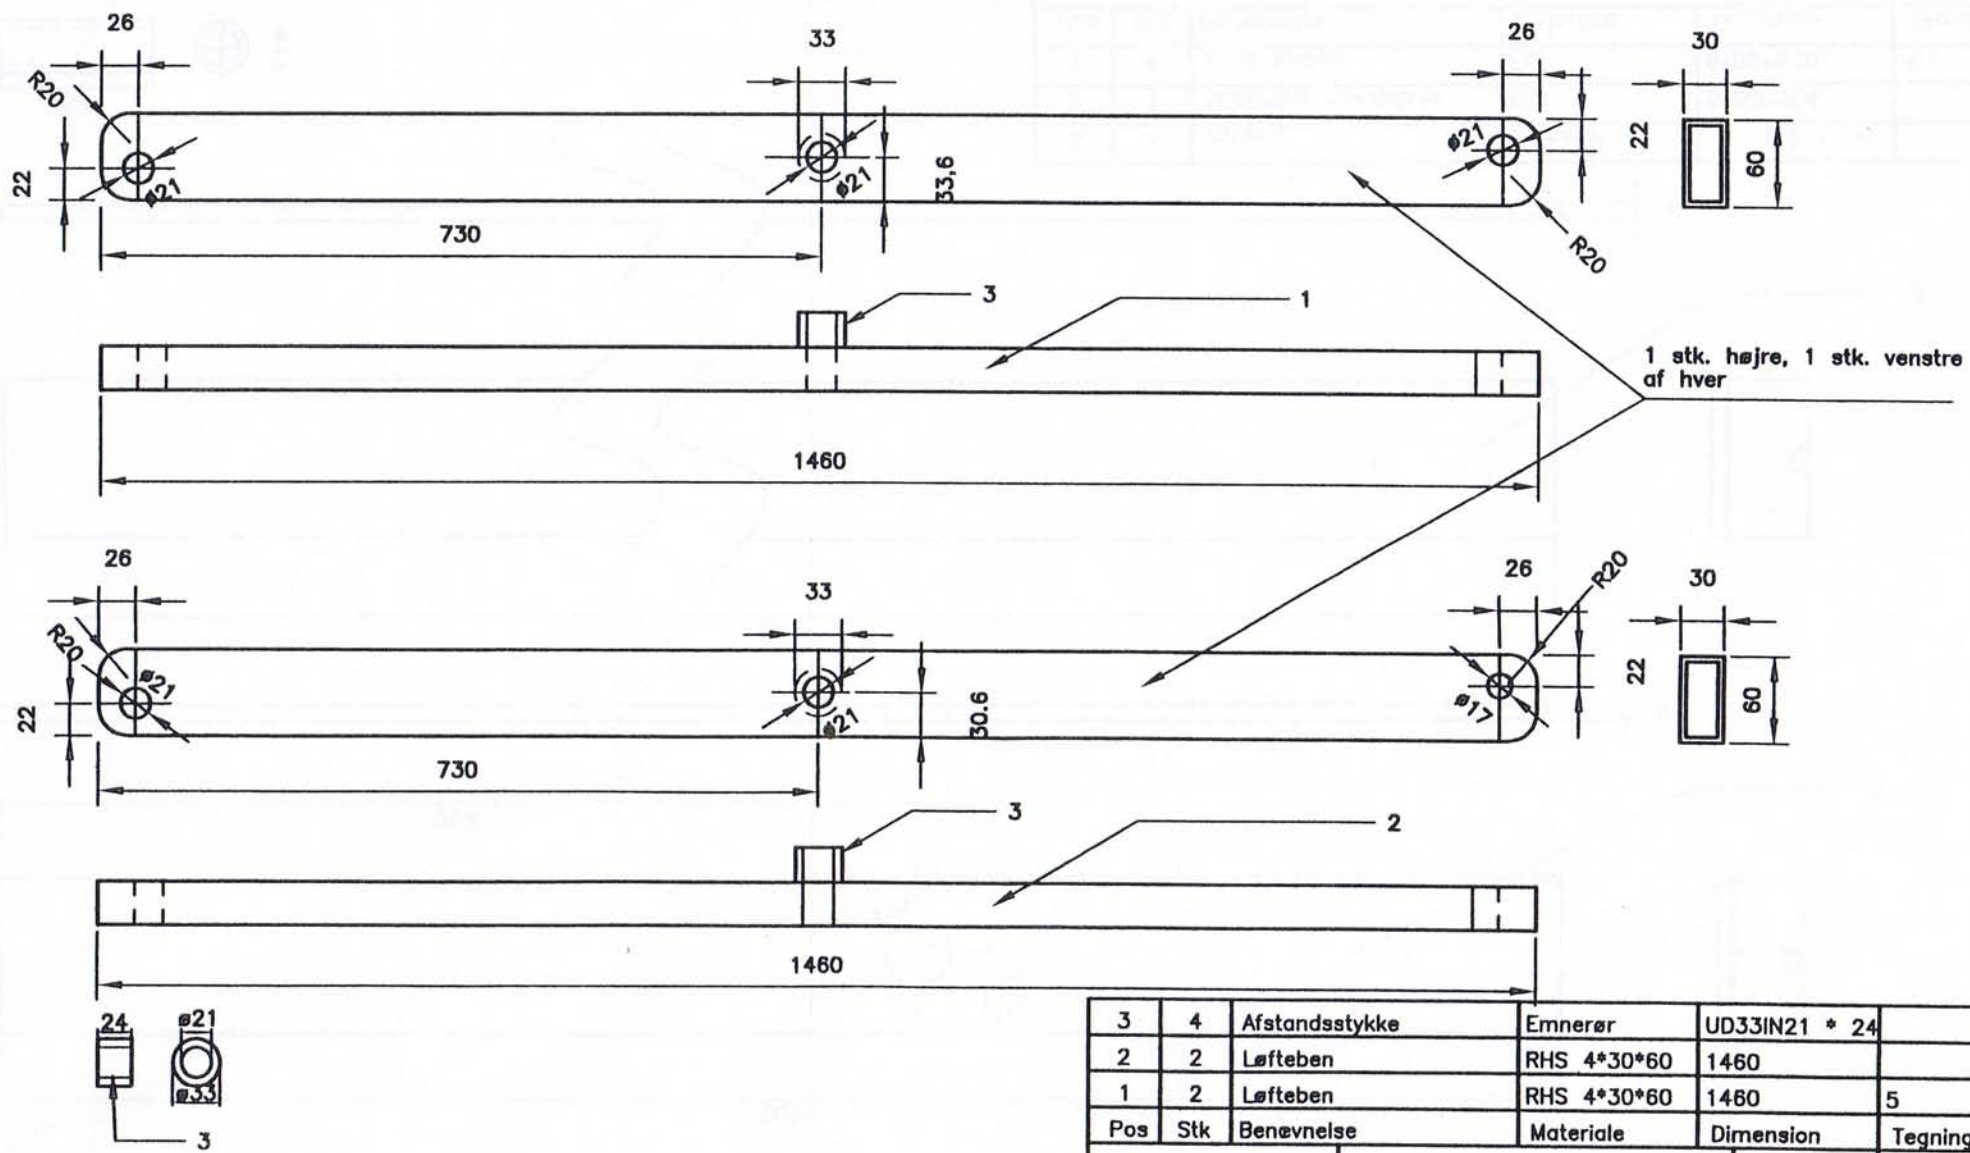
26
33
26
30
R20
22
ø21
ø21
33,6
ø21
22
60
22
730
R20
3
1
1 stk. højre, 1 stk. venstre af hver
1460
26
33
26
R20
30
R20
ø21
22
60
22
ø21
30.6
ø17
22
730
3
2
1460
24
ø21
ø33
3

| 3 | 4 | Afstandsstykke | Emnerør | UD33IN21 * 24 | |
|---|---|---|---|---|---|
| 2 | 2 | Løfteben | RHS 4*30*60 | 1460 | |
| 1 | 2 | Løfteben | RHS 4*30*60 | 1460 | 5 |
| Pos | Stk | Benævnelse | Materiale | Dimension | Tegning |